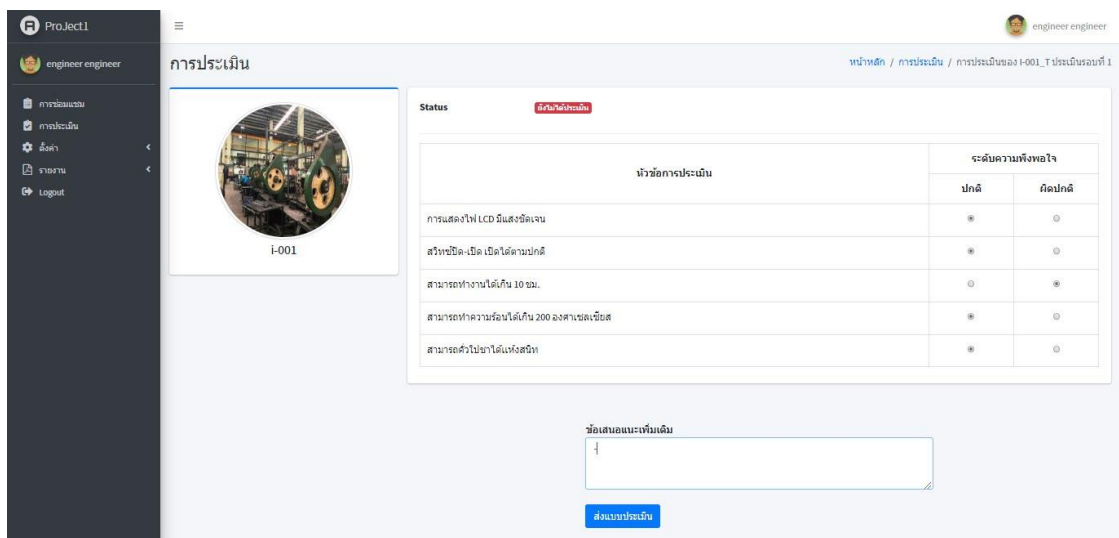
ProJect1

≡

engineer engineer

engineer engineer

การซ่อมแซม
การประเมิน
ตั้งค่า
รายงาน
Logout

การประเมิน

หน้าหลัก / การประเมิน / การประเมินของ I-001_T ประเมินรอบที่ 1

i-001

Status ยังไม่ได้ประเมิน

| หัวข้อการประเมิน | ระดับความพึงพอใจ | |
|---|---|---|
| | ปกติ | ผิดปกติ |
| การแสดงไฟ LCD มีแสงชัดเจน | | |
| สวิทช์ปิด-เปิด ได้ตามปกติ | | |
| สามารถทำงานได้เกิน 10 ชม. | | |
| สามารถทำความร้อนได้เกิน 200 องศาเซลเซียส | | |
| สามารถตัวไปชาได้แห่งสนิท | | |

ข้อเสนอแนะเพิ่มเติม

ส่งแบบประเมิน